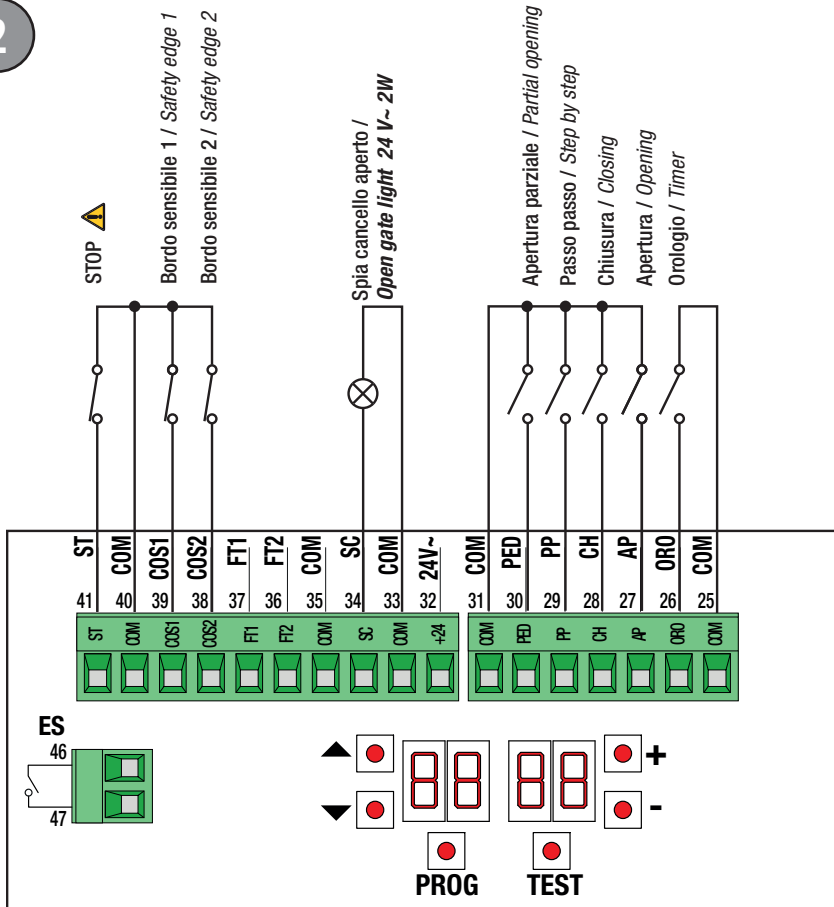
2

STOP
Bordo sensibile 1 / *Safety edge 1*
Bordo sensibile 2 / *Safety edge 2*
Spia cancello aperto / ***Open gate light 24 V~ 2W***
Apertura parziale / *Partial opening*
Passo passo / *Step by step*
Chiusura / *Closing*
Apertura / *Opening*
Orologio / *Timer*

| ST | COM | COS1 | COS2 | FT1 | FT2 | COM | SC | COM | 24V~ | COM | PED | PP | CH | AP | ORO | COM |
|---|---|---|---|---|---|---|---|---|---|---|---|---|---|---|---|---|
| 41 | 40 | 39 | 38 | 37 | 36 | 35 | 34 | 33 | 32 | 31 | 30 | 29 | 28 | 27 | 26 | 25 |
| ST | COM | COS1 | COS2 | FT1 | FT2 | COM | SC | COM | +24 | COM | PED | PP | CH | AP | ORO | COM |

ES
46
47

+
-
PROG
TEST